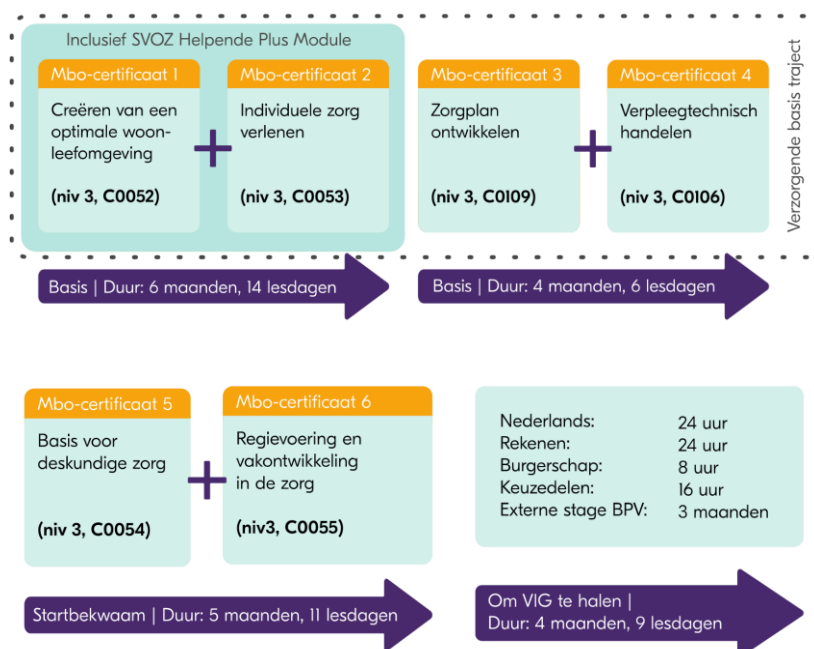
Inclusief SVOZ Helpende Plus Module

Mbo-certificaat 1

Creëren van een optimale woonleefomgeving

(niv 3, C0052)

+

Mbo-certificaat 2

Individuele zorg verlenen

(niv 3, C0053)

Mbo-certificaat 3

Zorgplan ontwikkelen

(niv 3, C0109)

+

Mbo-certificaat 4

Verpleegtechnisch handelen

(niv 3, C0106)

Verzorgende basis traject

Basis | Duur: 6 maanden, 14 lesdagen

Basis | Duur: 4 maanden, 6 lesdagen

Mbo-certificaat 5

Basis voor deskundige zorg

(niv 3, C0054)

+

Mbo-certificaat 6

Regievoering en vakontwikkeling in de zorg

(niv3, C0055)

| | |
|---|---|
| Nederlands: | 24 uur |
| Rekenen: | 24 uur |
| Burgerschap: | 8 uur |
| Keuzedelen: | 16 uur |
| Externe stage BPV: | 3 maanden |

Startbekwaam | Duur: 5 maanden, 11 lesdagen

Om VIG te halen | Duur: 4 maanden, 9 lesdagen